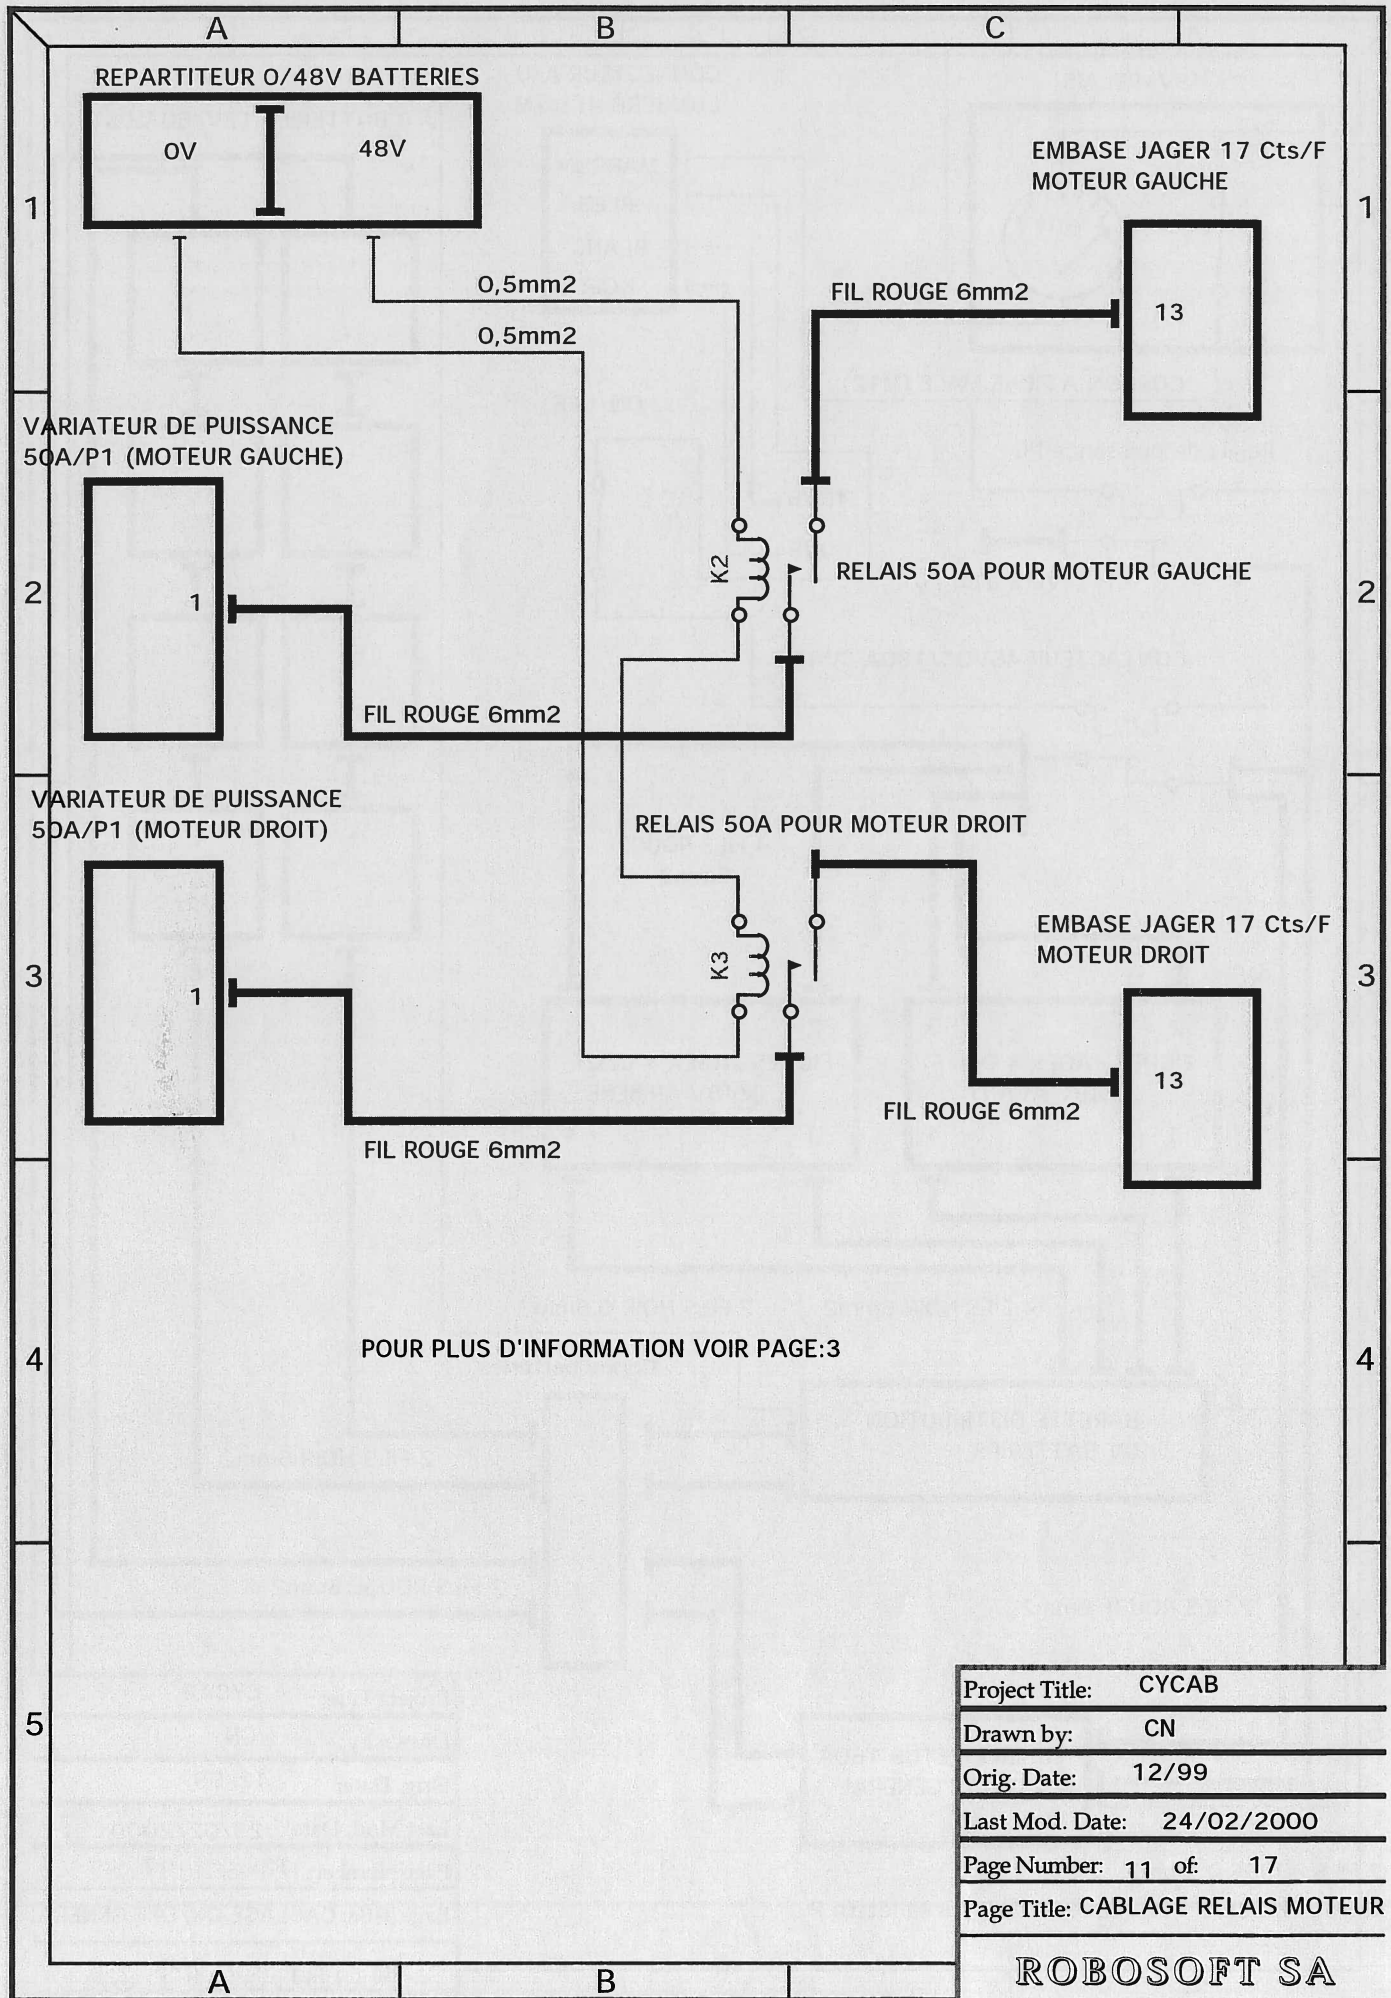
A B C

1 1

REPARTITEUR 0/48V BATTERIES

0V 48V

EMBASE JAGER 17 Cts/F
MOTEUR GAUCHE

0,5mm2

0,5mm2

FIL ROUGE 6mm2

13

VARIATEUR DE PUISSANCE
50A/P1 (MOTEUR GAUCHE)

2 2

K2

RELAIS 50A POUR MOTEUR GAUCHE

1

FIL ROUGE 6mm2

VARIATEUR DE PUISSANCE
50A/P1 (MOTEUR DROIT)

RELAIS 50A POUR MOTEUR DROIT

EMBASE JAGER 17 Cts/F
MOTEUR DROIT

3 3

K3

1

13

FIL ROUGE 6mm2

FIL ROUGE 6mm2

4 4

POUR PLUS D'INFORMATION VOIR PAGE:3

5

Project Title: CYCAB
Drawn by: CN
Orig. Date: 12/99
Last Mod. Date: 24/02/2000
Page Number: 11 of: 17
Page Title: CABLAGE RELAIS MOTEUR

ROBOSOFT SA

A B